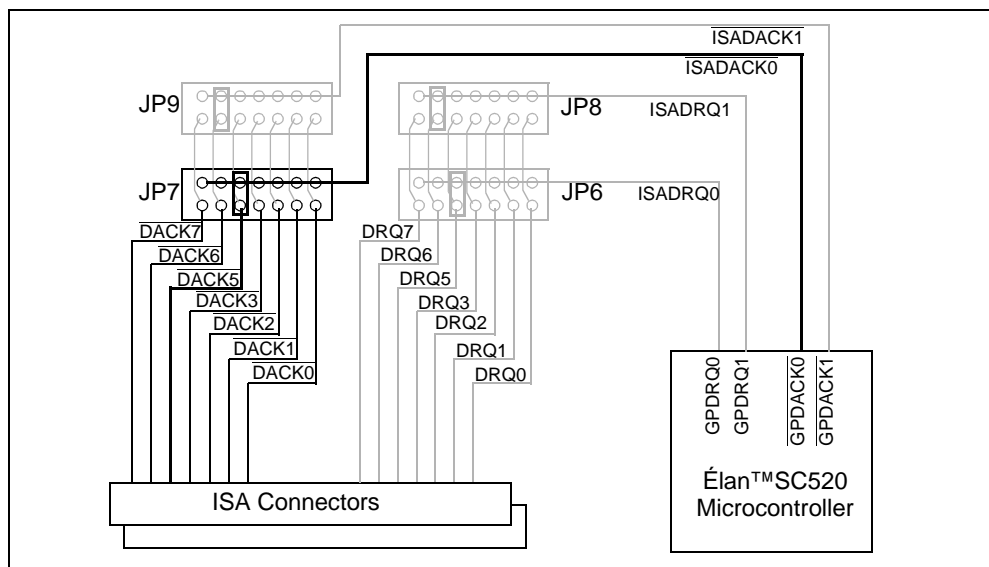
$\overline{\text{ISADACK1}}$
$\overline{\text{ISADACK0}}$
JP9
JP8
ISADRQ1
JP7
JP6
ISADRQ0
$\overline{\text{DACK7}}$
$\overline{\text{DACK6}}$
$\overline{\text{DACK5}}$
$\overline{\text{DACK3}}$
$\overline{\text{DACK2}}$
$\overline{\text{DACK1}}$
$\overline{\text{DACK0}}$
DRQ7
DRQ6
DRQ5
DRQ3
DRQ2
DRQ1
DRQ0
GPDRQ0
GPDRQ1
$\overline{\text{GPDACK0}}$
$\overline{\text{GPDACK1}}$
Élan™SC520 Microcontroller
ISA Connectors